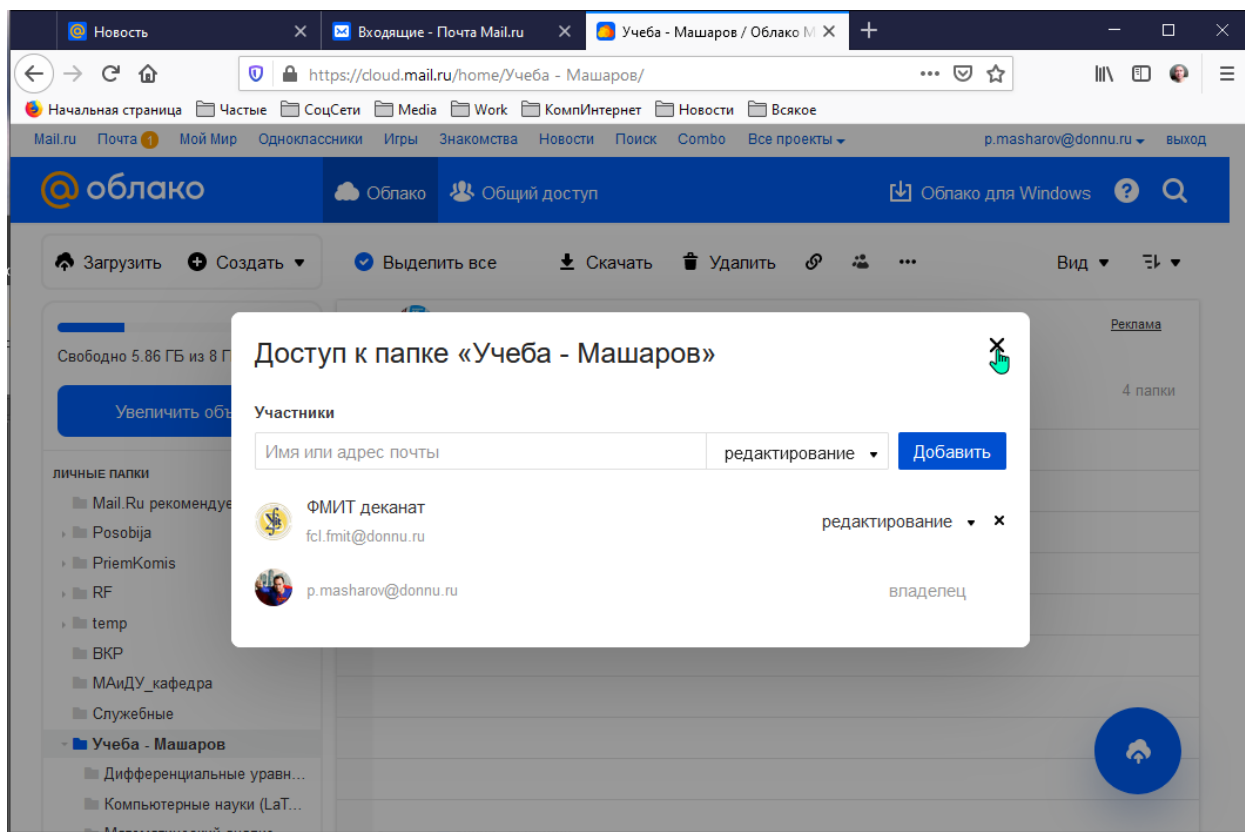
Новость
Входящие - Почта Mail.ru
Учеба - Машаров / Облако М

https://cloud.mail.ru/home/Учеба - Машаров/

Начальная страница Частые СоцСети Media Work КомпИнтернет Новости Всякое

Mail.ru Почта 1 Мой Мир Одноклассники Игры Знакомства Новости Поиск Combo Все проекты p.masharov@donnu.ru выход

облако Облако Общий доступ Облако для Windows

Загрузить Создать Выделить все Скачать Удалить Вид

Свободно 5.86 ГБ из 8 Г

Увеличить объ

ЛИЧНЫЕ ПАПКИ
Mail.Ru рекомендуе
Posobija
PriemKomis
RF
temp
ВКР
МАиДУ_кафедра
Служебные
Учеба - Машаров
Дифференциальные уравн...
Компьютерные науки (LaT...

Реклама
4 папки

Доступ к папке «Учеба - Машаров»

Участники
Имя или адрес почты
редактирование
Добавить

ФМИТ деканат
fcl.fmit@donnu.ru
редактирование

p.masharov@donnu.ru
владелец